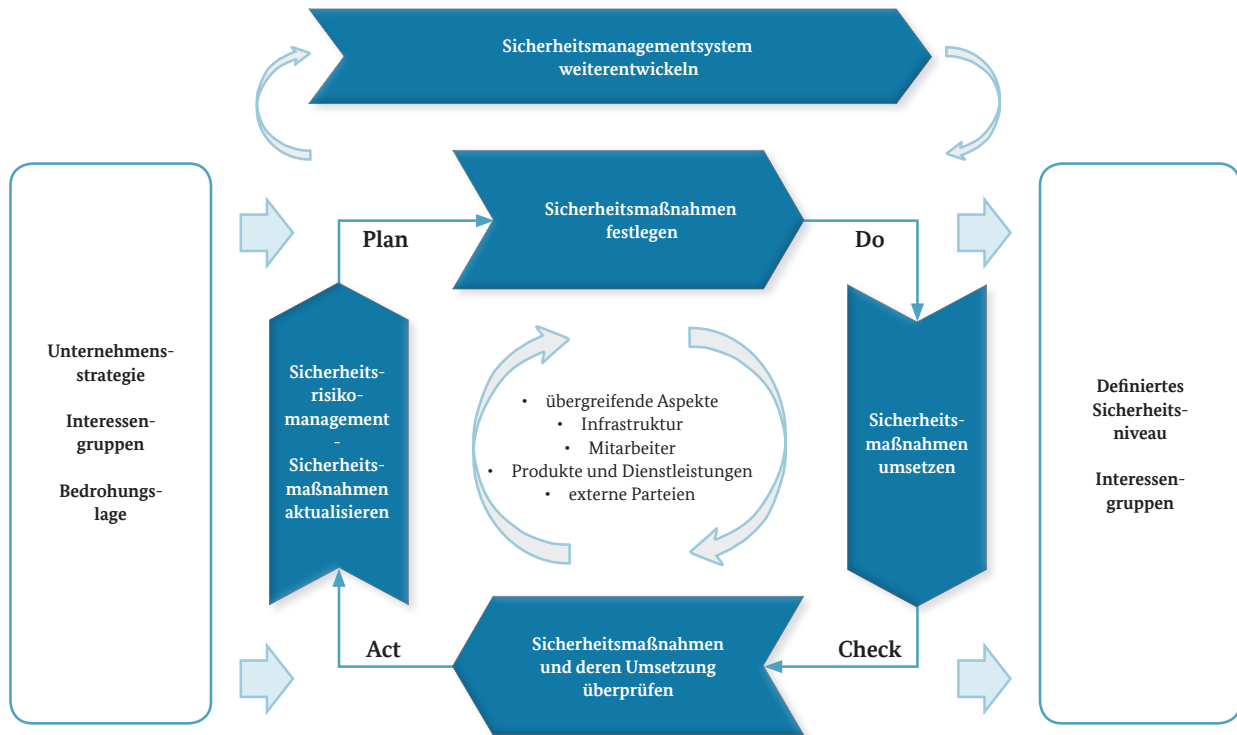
Sicherheitsmanagementsystem weiterentwickeln

Unternehmens-strategie

Interessen-gruppen

Bedrohungs-lage

Plan

Sicherheitsmaßnahmen festlegen

Do

Sicherheits-risiko-management - Sicherheits-maßnahmen aktualisieren

• übergreifende Aspekte
• Infrastruktur
• Mitarbeiter
• Produkte und Dienstleistungen
• externe Parteien

Sicherheits-maßnahmen umsetzen

Definiertes Sicherheits-niveau

Interessen-gruppen

Act

Sicherheitsmaßnahmen und deren Umsetzung überprüfen

Check